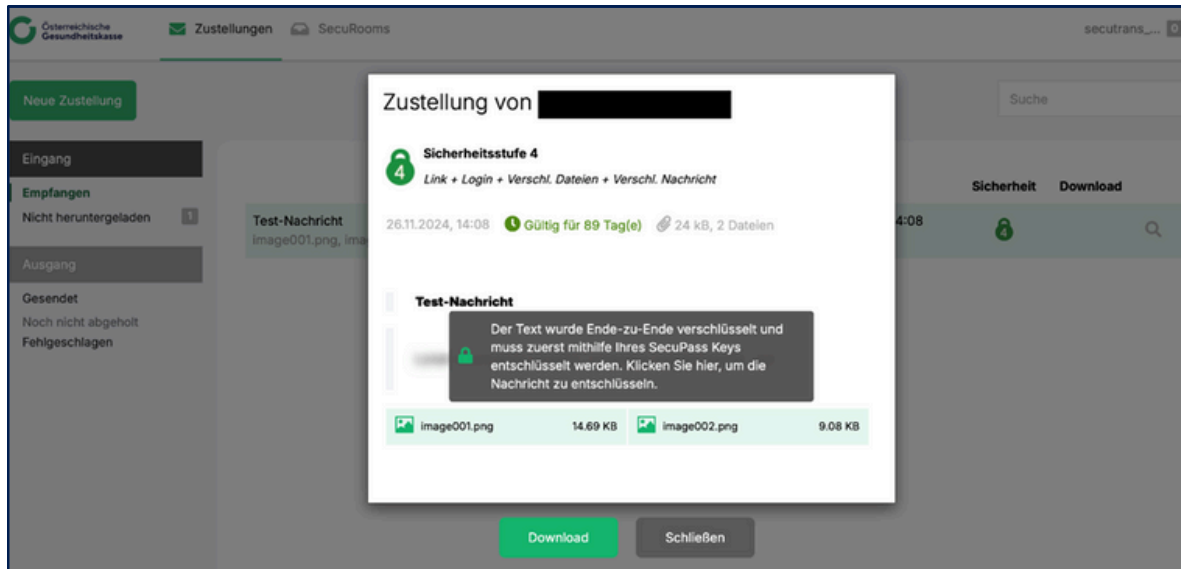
Österreichische Gesundheitskasse

Zustellungen SecuRooms

secutrans_...

Neue Zustellung

Suche

Eingang

Empfangen

Nicht heruntergeladen 1

Ausgang

Gesendet

Noch nicht abgeholt

Fehlgeschlagen

Test-Nachricht
image001.png, ima

4:08

Sicherheit Download

Zustellung von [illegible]

Sicherheitsstufe 4

Link + Login + Verschl. Dateien + Verschl. Nachricht

26.11.2024, 14:08 Gültig für 89 Tag(e) 24 kB, 2 Dateien

Test-Nachricht

Der Text wurde Ende-zu-Ende verschlüsselt und muss zuerst mithilfe Ihres SecuPass Keys entschlüsselt werden. Klicken Sie hier, um die Nachricht zu entschlüsseln.

image001.png 14.69 KB

image002.png 9.08 KB

Download

Schließen